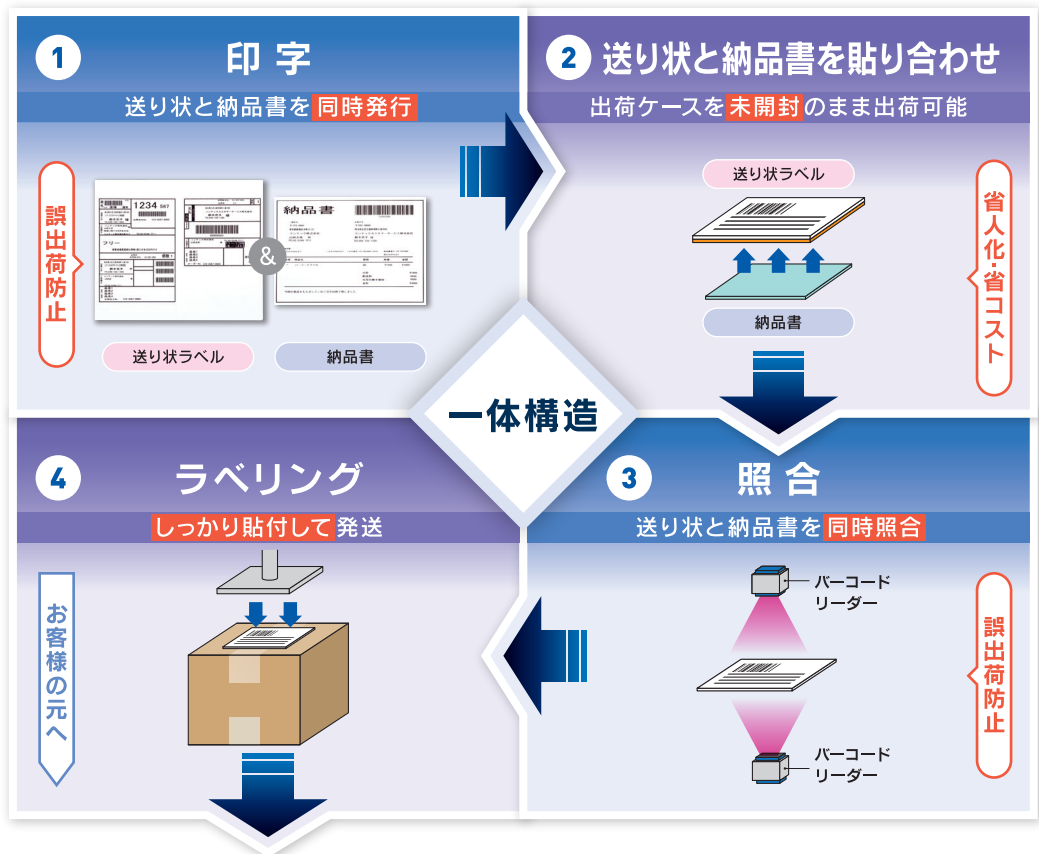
1 印字

送り状と納品書を同時発行

誤出荷防止

1234 567

納品書

&

送り状ラベル

納品書

2 送り状と納品書を貼り合わせ

出荷ケースを未開封のまま出荷可能

送り状ラベル

納品書

省人化・省コスト

一体構造

4 ラベリング

しっかり貼付して発送

お客様の元へ

3 照合

送り状と納品書を同時照合

バーコードリーダー

バーコードリーダー

誤出荷防止